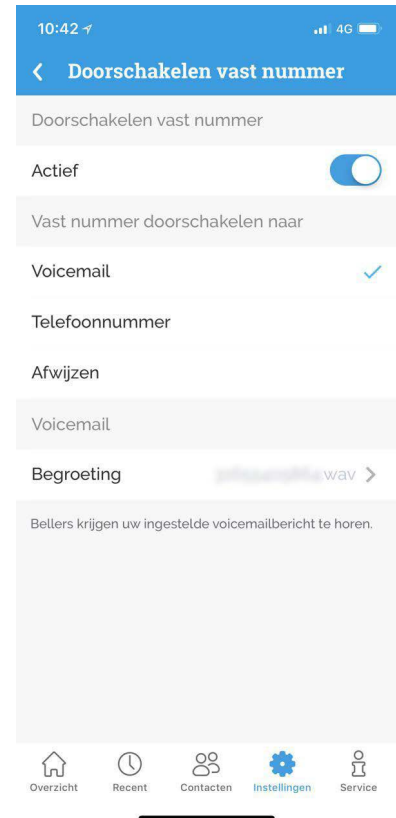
10:42

4G

Doorschakelen vast nummer

Doorschakelen vast nummer

Actief

Vast nummer doorschakelen naar

Voicemail

Telefoonnummer

Afwijzen

Voicemail

Begroeting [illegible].wav

Bellers krijgen uw ingestelde voicemailbericht te horen.

Overzicht Recent Contacten Instellingen Service